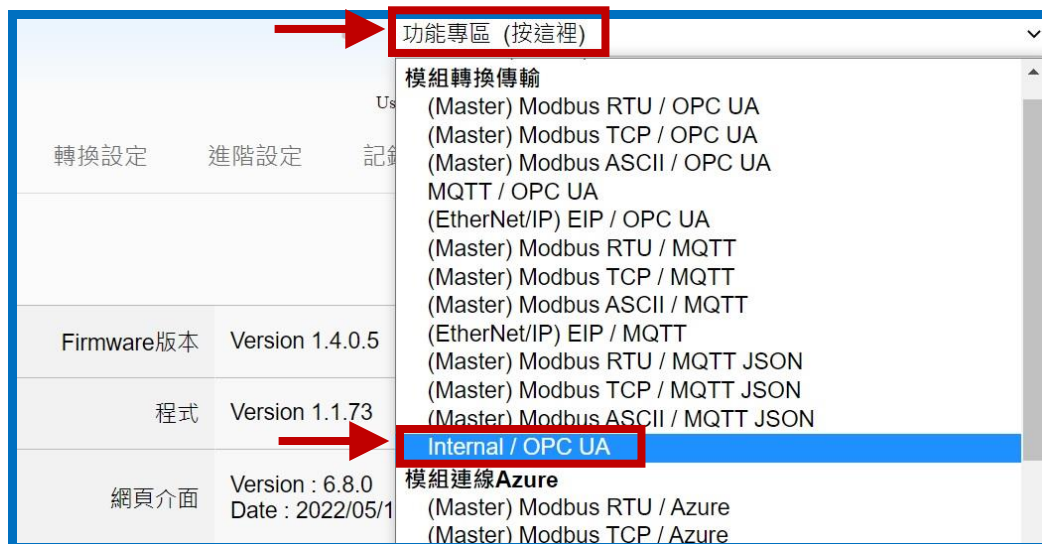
功能專區 (按這裡)

Us

轉換設定　進階設定　記

Firmware版本　Version 1.4.0.5

程式　Version 1.1.73

網頁介面　Version : 6.8.0
Date : 2022/05/1

模組轉換傳輸
(Master) Modbus RTU / OPC UA
(Master) Modbus TCP / OPC UA
(Master) Modbus ASCII / OPC UA
MQTT / OPC UA
(EtherNet/IP) EIP / OPC UA
(Master) Modbus RTU / MQTT
(Master) Modbus TCP / MQTT
(Master) Modbus ASCII / MQTT
(EtherNet/IP) EIP / MQTT
(Master) Modbus RTU / MQTT JSON
(Master) Modbus TCP / MQTT JSON
(Master) Modbus ASCII / MQTT JSON
Internal / OPC UA
模組連線Azure
(Master) Modbus RTU / Azure
(Master) Modbus TCP / Azure